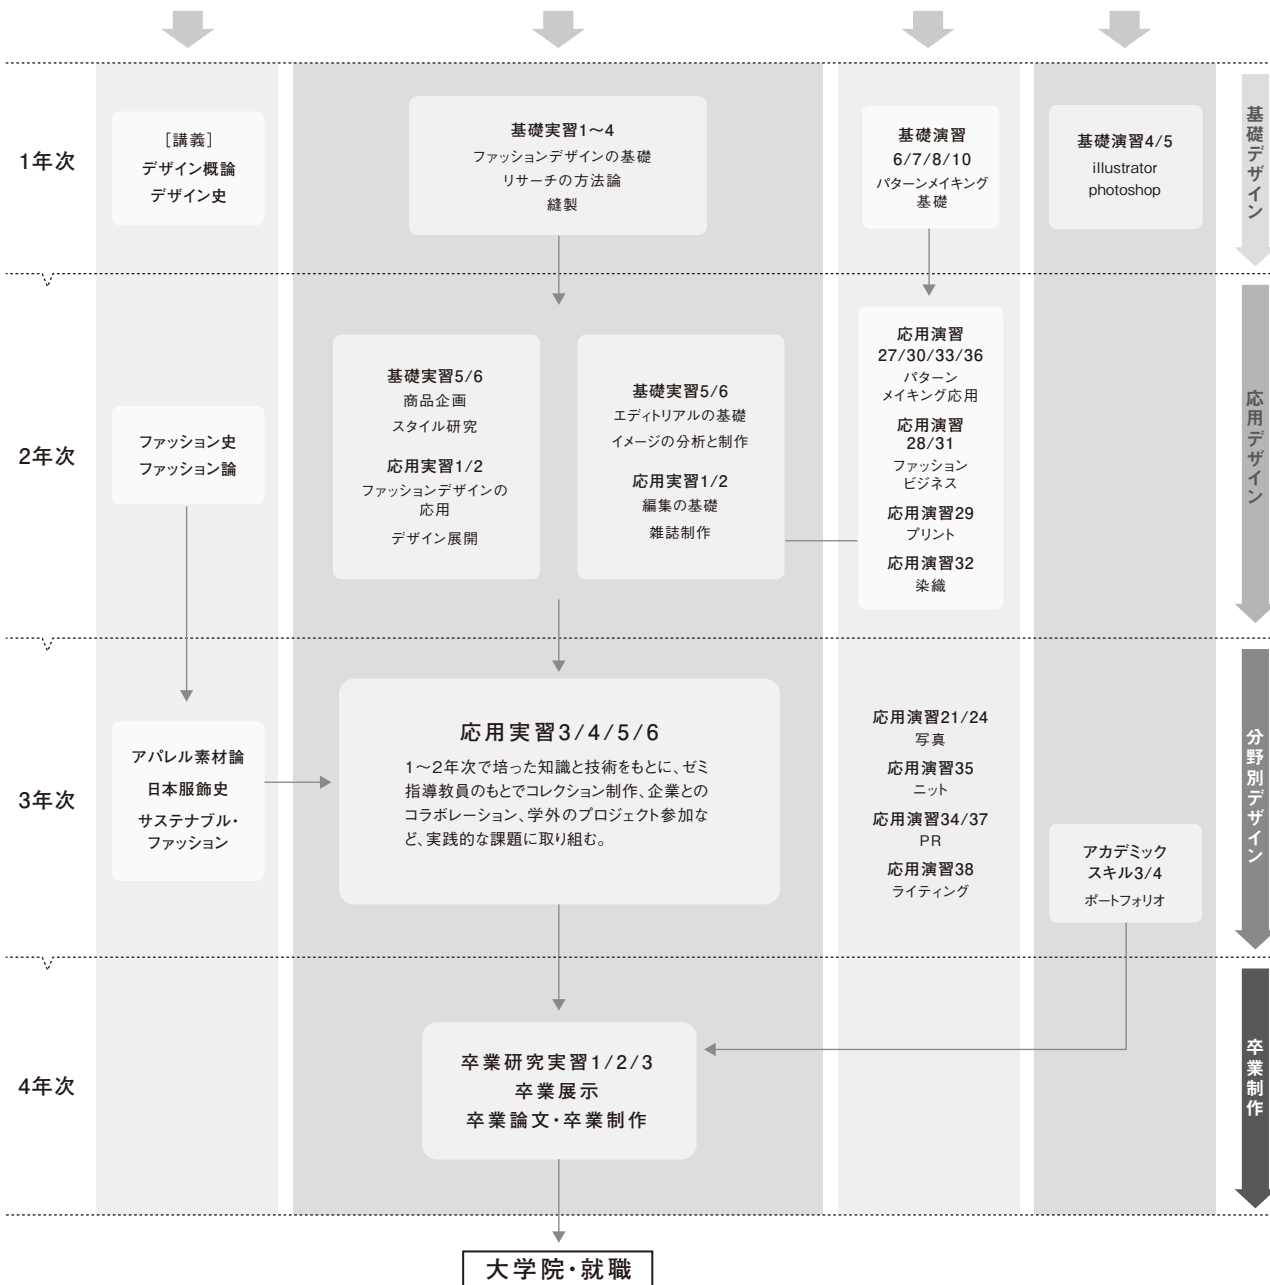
1年次

［講義］
デザイン概論
デザイン史

基礎実習1～4
ファッションデザインの基礎
リサーチの方法論
縫製

基礎演習
6/7/8/10
パターンメイキング
基礎

基礎演習4/5
illustrator
photoshop

基礎デザイン

2年次

ファッション史
ファッション論

基礎実習5/6
商品企画
スタイル研究

応用実習1/2
ファッションデザインの
応用
デザイン展開

基礎実習5/6
エディトリアルの基礎
イメージの分析と制作

応用実習1/2
編集の基礎
雑誌制作

応用演習
27/30/33/36
パターン
メイキング応用

応用演習
28/31
ファッション
ビジネス

応用演習29
プリント

応用演習32
染織

応用デザイン

3年次

アパレル素材論
日本服飾史
サステナブル・
ファッション

応用実習3/4/5/6
1～2年次で培った知識と技術をもとに、ゼミ指導教員のもとでコレクション制作、企業とのコラボレーション、学外のプロジェクト参加など、実践的な課題に取り組む。

応用演習21/24
写真

応用演習35
ニット

応用演習34/37
PR

応用演習38
ライティング

アカデミック
スキル3/4
ポートフォリオ

分野別デザイン

4年次

卒業研究実習1/2/3
卒業展示
卒業論文・卒業制作

卒業制作

大学院・就職